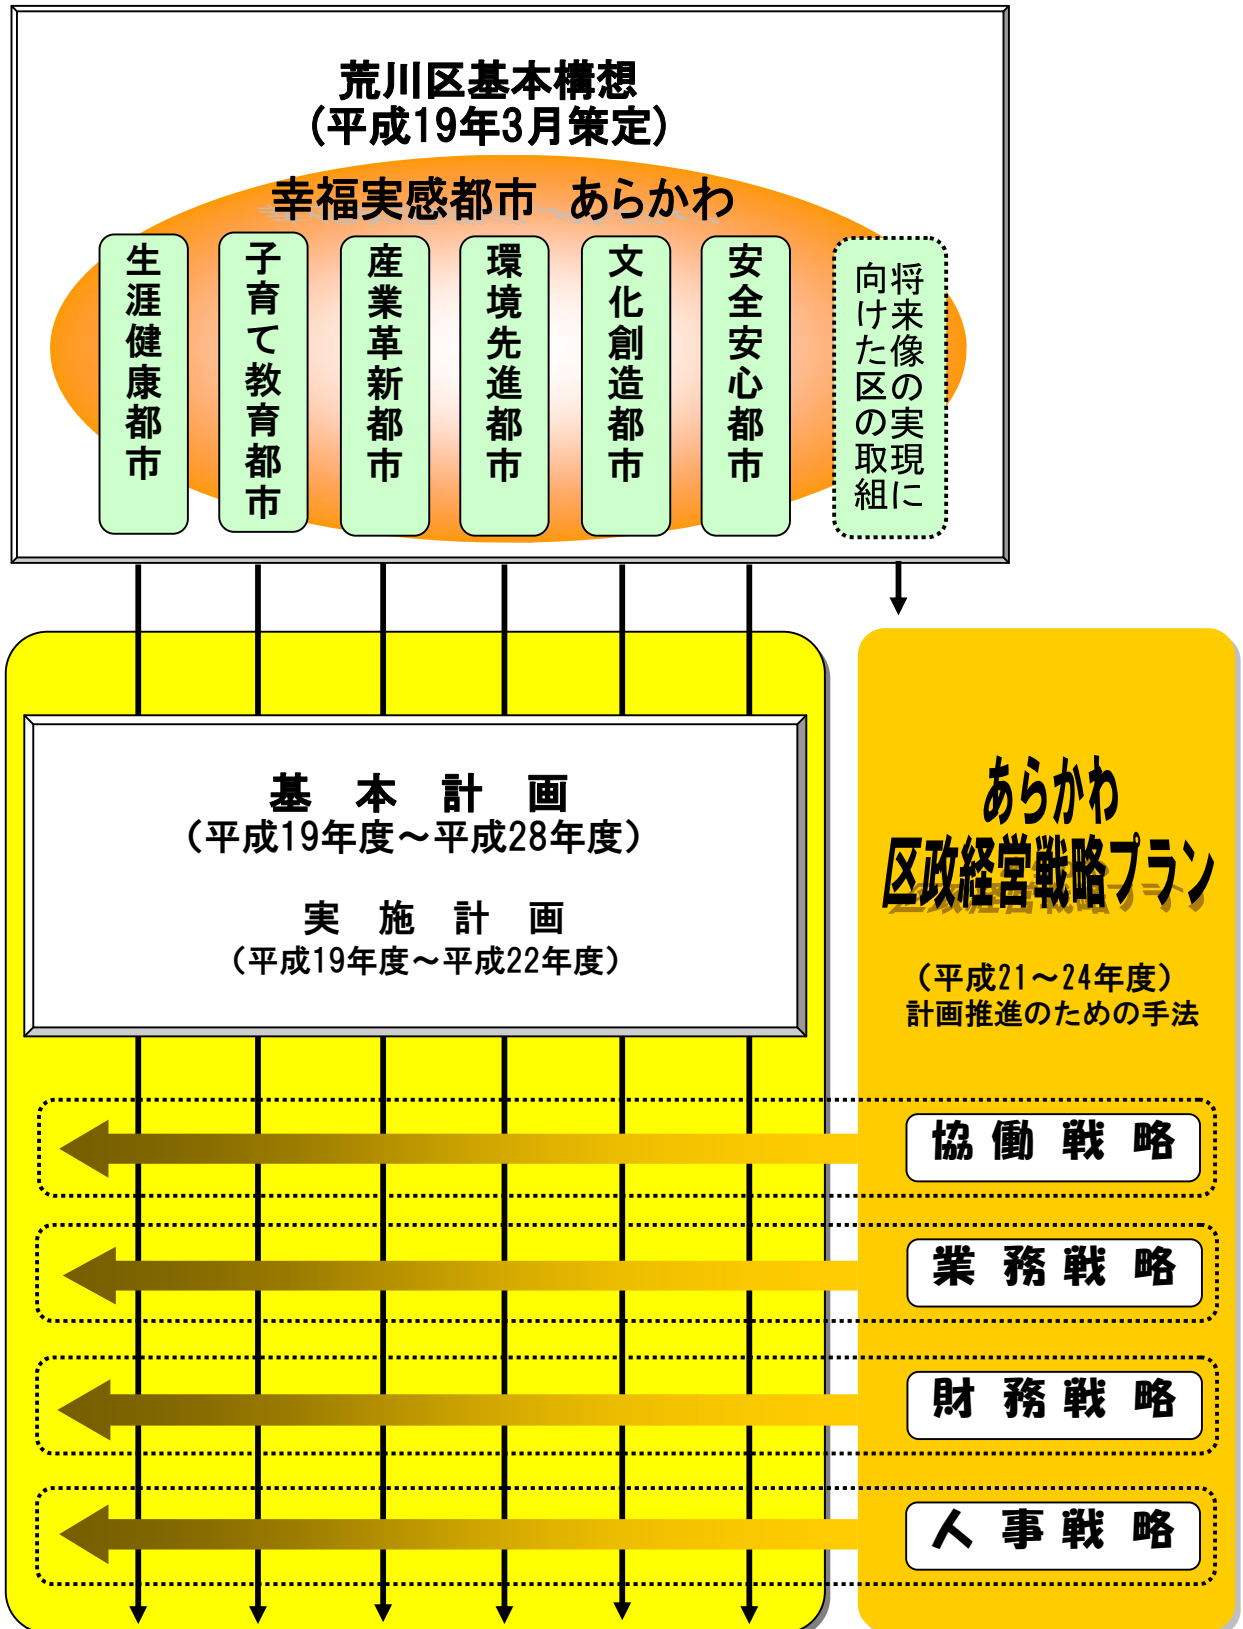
荒川区基本構想
(平成19年3月策定)

幸福実感都市　あらかわ

生涯健康都市

子育て教育都市

産業革新都市

環境先進都市

文化創造都市

安全安心都市

将来像の実現に向けた区の取組

基　本　計　画
(平成19年度～平成28年度)

実　施　計　画
(平成19年度～平成22年度)

あらかわ
区政経営戦略プラン

(平成21～24年度)
計画推進のための手法

協　働　戦　略

業　務　戦　略

財　務　戦　略

人　事　戦　略